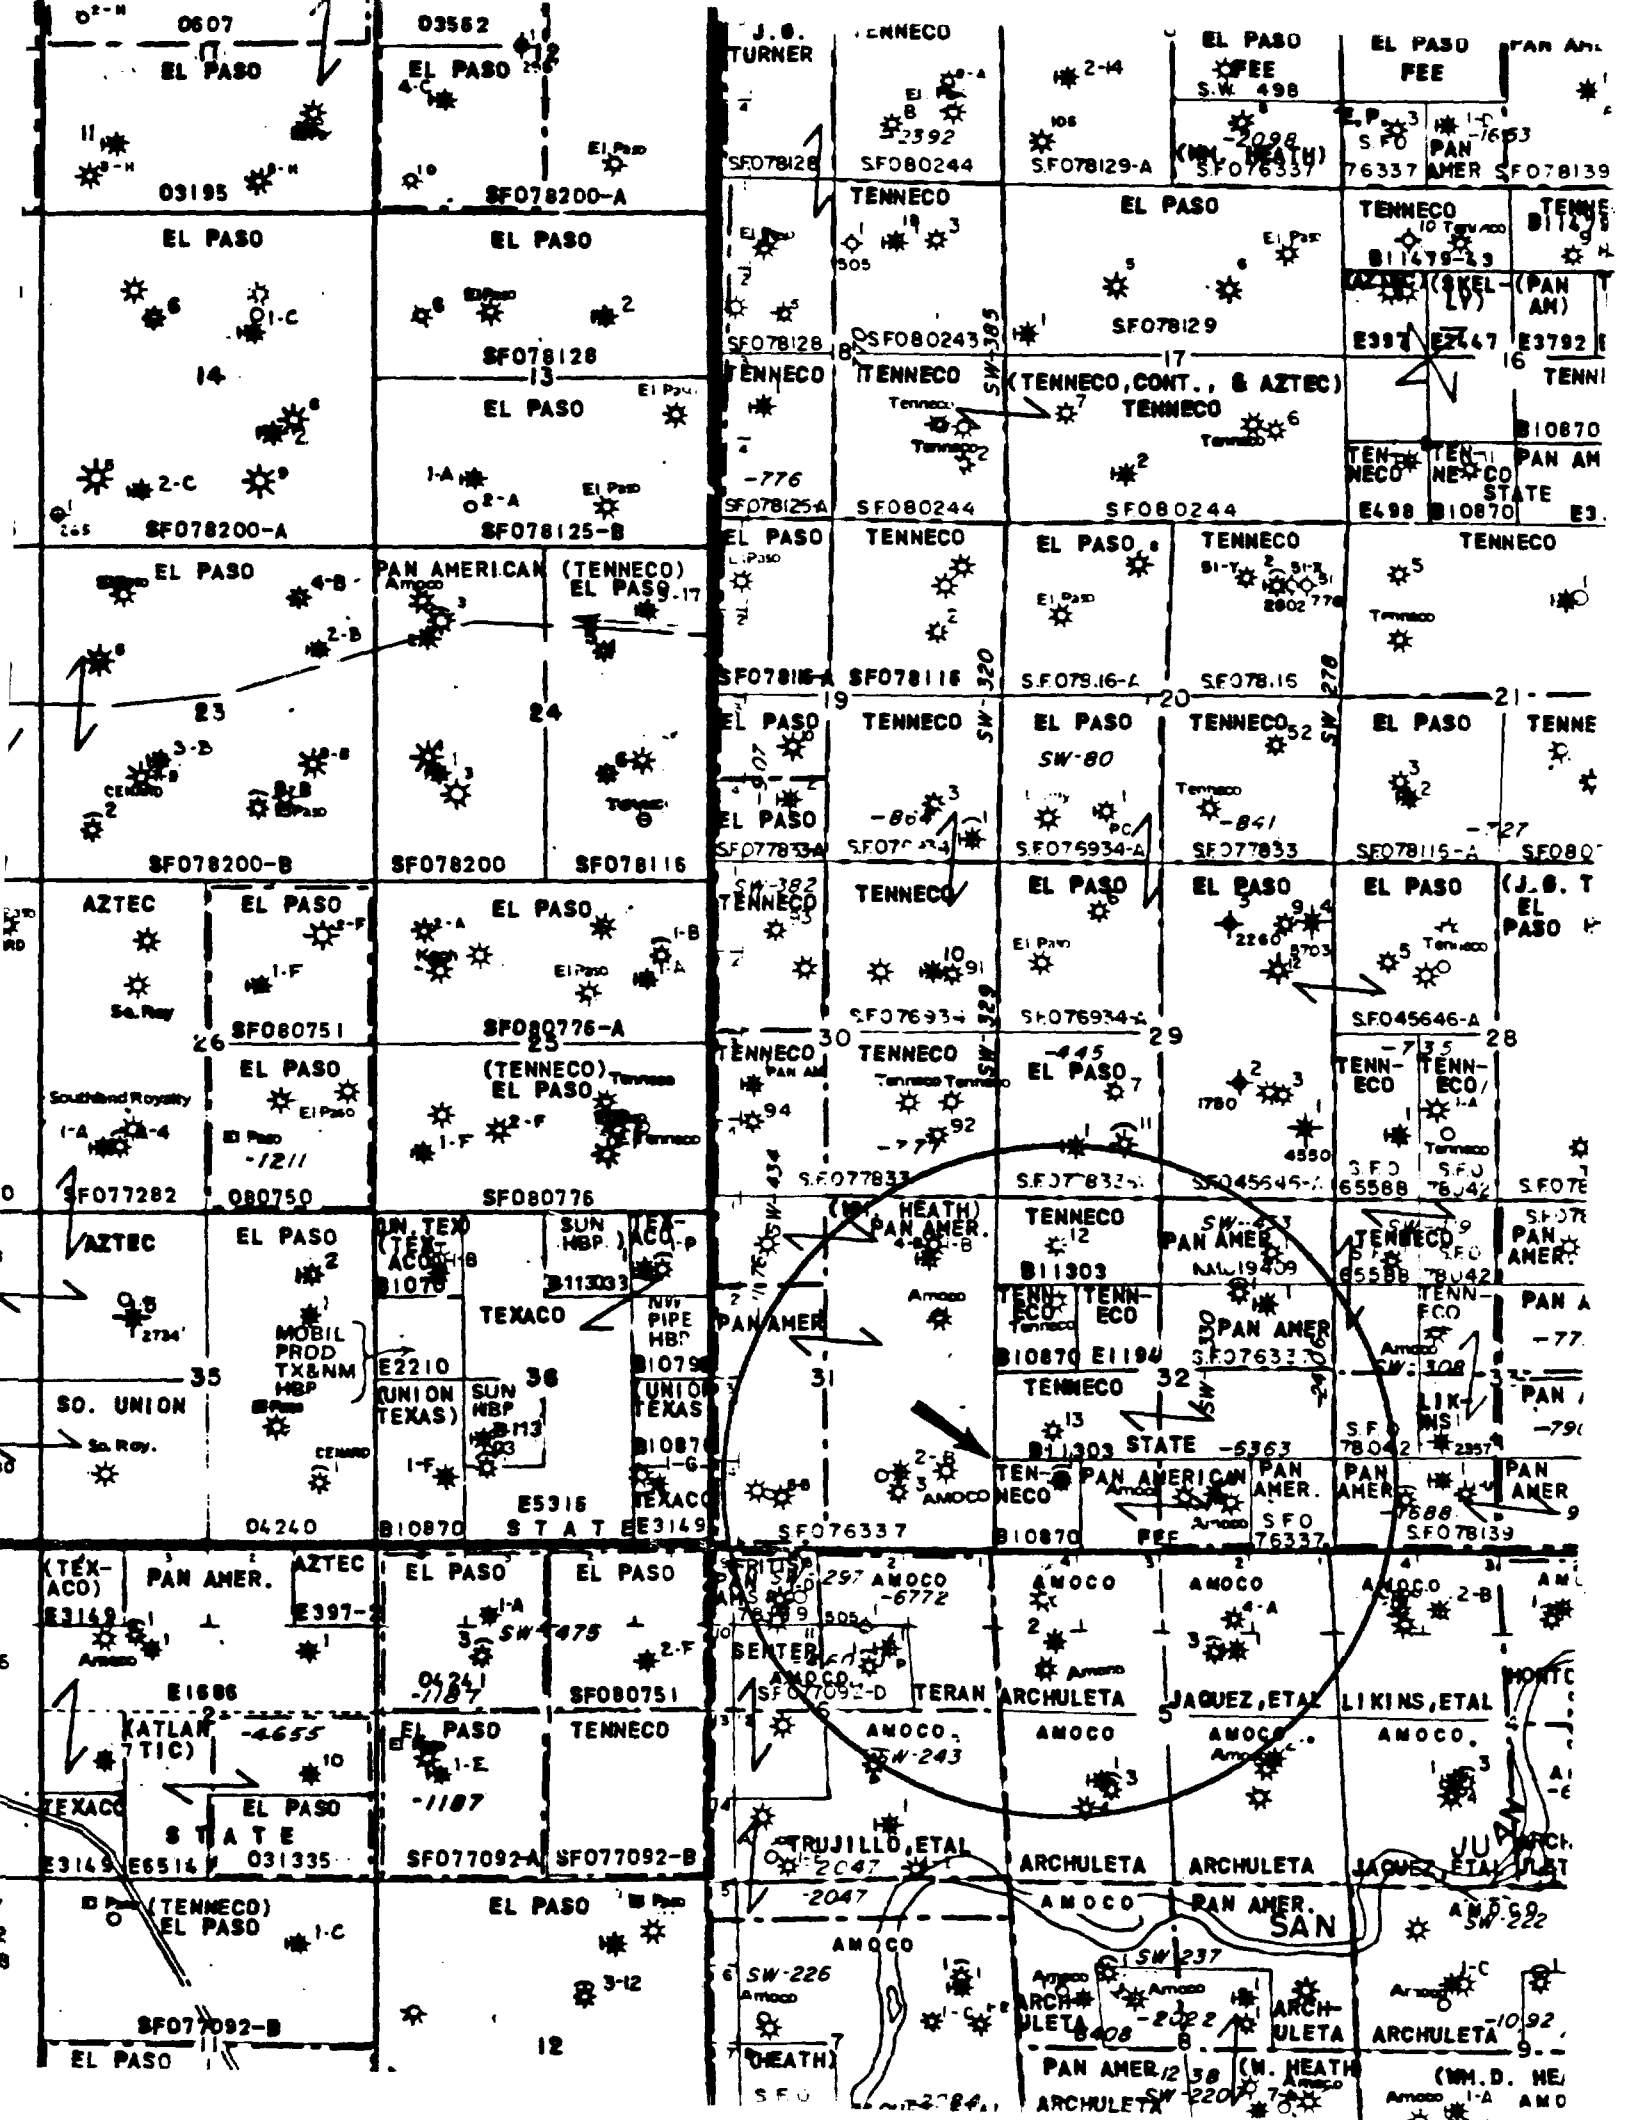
0607
03562
EL PASO
EL PASO
03195
SF078200-A
EL PASO
EL PASO
SF078128
14
13
EL PASO
SF078200-A
SF078125-B
J. G. TURNER
TENNECO
EL PASO FEE
S.W. 498
EL PASO FEE
PAN AMER
SF078128
SF080244
SF078129-A
SF076337
76337
AMER
SF078139
TENNECO
EL PASO
TENNECO
SF078129
SF078128
SF080243
17
16
TENNECO
TENNECO
(TENNECO, CONT., & AZTEC)
TENNECO
-776
SF078125-A
SF080244
SF080244
E498
B10870
EL PASO
PAN AMERICAN
(TENNECO) EL PASO
23
24
SF078200-B
SF078200
SF078116
EL PASO
TENNECO
EL PASO
TENNECO
TENNECO
SF07816-A
SF078116
S.F.079.16-A
S.F.078.15
19
20
21
EL PASO
TENNECO
EL PASO
SW-80
TENNECO
EL PASO
TENNE
EL PASO
-841
-727
SF076934-A
SF077833
SF078115-A
AZTEC
EL PASO
EL PASO
SF080751
26
SF080776-A
25
EL PASO
(TENNECO) EL PASO
-1211
SF077282
080750
SF080776
TENNECO
TENNECO
EL PASO
EL PASO
EL PASO
(J. G. T EL PASO
SF076934
SF076934-A
SF045646-A
30
29
28
TENNECO
TENNECO
-445
EL PASO
TENN-ECO
TENN-ECO
SF077833
SF045645-A
65588
AZTEC
EL PASO
SUN HBP
TEXACO
B11303
MOBIL PROD TX&NM HBP
E2210
35
36
SO. UNION
UNION TEXAS
SUN HBP
(UNION TEXAS)
B10870
E5316
STATE
04240
E3149
(HEATH) PAN AMER.
TENNECO
B11303
PAN AMER
PAN AMER
TENN-ECO
TENN-ECO
PAN AMER
B10870
E1194
31
32
TENNECO
STATE
-6363
TEN-NECO
PAN AMERICAN
PAN AMER.
PAN AMER
SF076337
B10870
FEE
SF078139
(TEX-ACO)
PAN AMER.
AZTEC
EL PASO
EL PASO
E3149
E397
SW-475
04241
-1187
SF080751
E1686
AMOCO
-6772
AMOCO
AMOCO
SW-297
SENTER
SF077092-D
TERAN
ARCHULETA
JAQUEZ, ETAL
LIKINS, ETAL
(ATLANTIC)
-4655
EL PASO
TENNECO
AMOCO
SW-243
AMOCO
AMOCO
AMOCO
5
TEXACO
EL PASO
STATE
-1187
E3149
E6514
031335
SF077092-A
SF077092-B
TRUJILLO, ETAL
-2047
ARCHULETA
ARCHULETA
(TENNECO) EL PASO
EL PASO
AMOCO
PAN AMER.
SAN
SW-222
AMOCO
SW 237
SW-226
ARCHULETA
ARCHULETA
ARCHULETA
-2022
-1092
SF077092-B
EL PASO
12
(HEATH)
PAN AMER
ARCHULETA
(W. HEATH)
(WM. D. HE